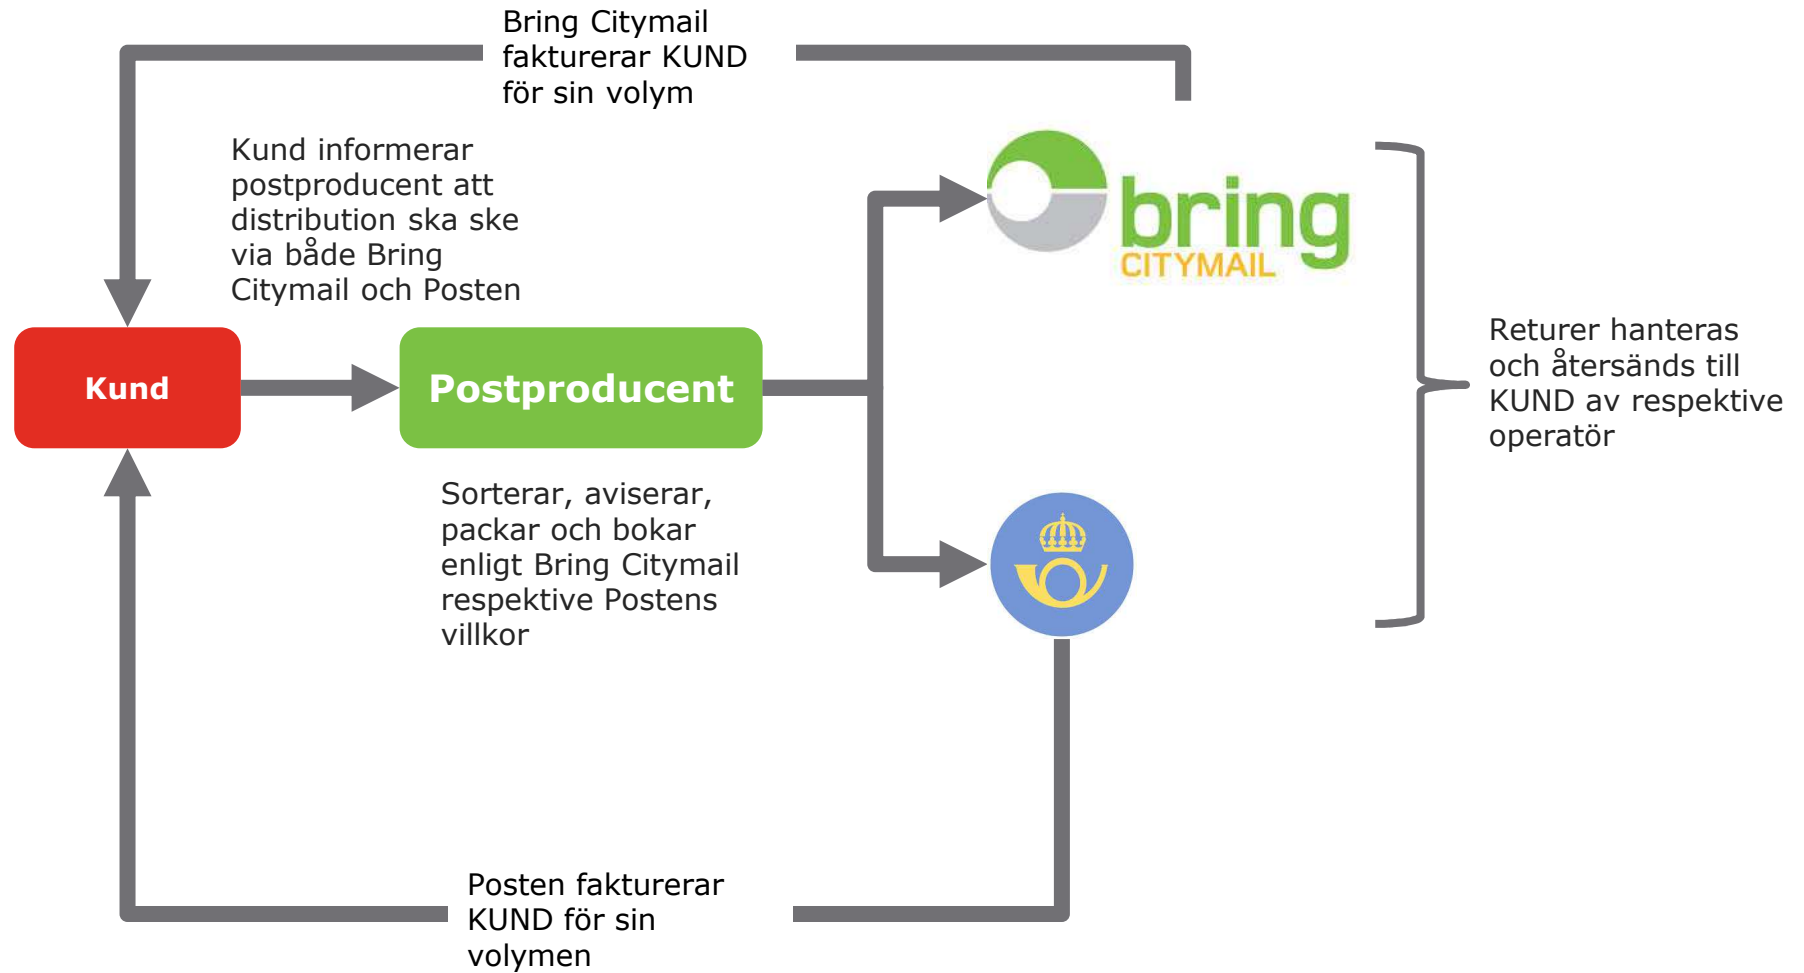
Bring Citymail fakturerar KUND för sin volym

Kund informerar postproducent att distribution ska ske via både Bring Citymail och Posten

bring
CITYMAIL

Kund

Postproducent

Returer hanteras och återsänds till KUND av respektive operatör

Sorterar, aviserar, packar och bokar enligt Bring Citymail respektive Postens villkor

Posten fakturerar KUND för sin volymen